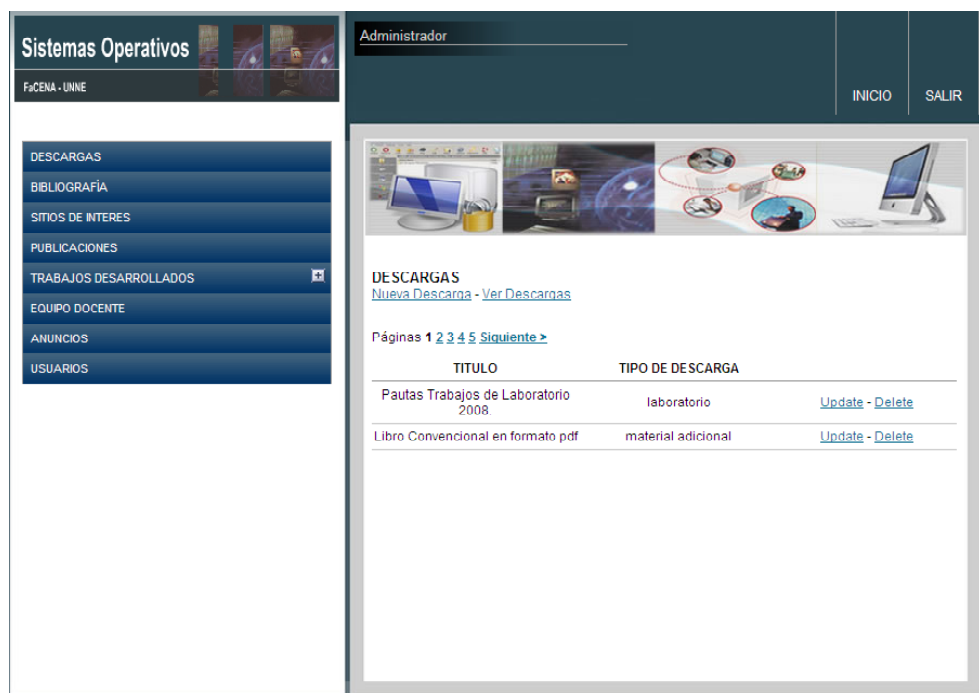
Sistemas Operativos
FaCENA - UNNE

Administrador

INICIO SALIR

DESCARGAS
BIBLIOGRAFÍA
SITIOS DE INTERES
PUBLICACIONES
TRABAJOS DESARROLLADOS
EQUIPO DOCENTE
ANUNCIOS
USUARIOS

DESCARGAS
Nueva Descarga - Ver Descargas

Páginas 1 2 3 4 5 Siguiente >

| TITULO | TIPO DE DESCARGA | |
|---|---|---|
| Pautas Trabajos de Laboratorio 2008. | laboratorio | Update - Delete |
| Libro Convencional en formato pdf | material adicional | Update - Delete |